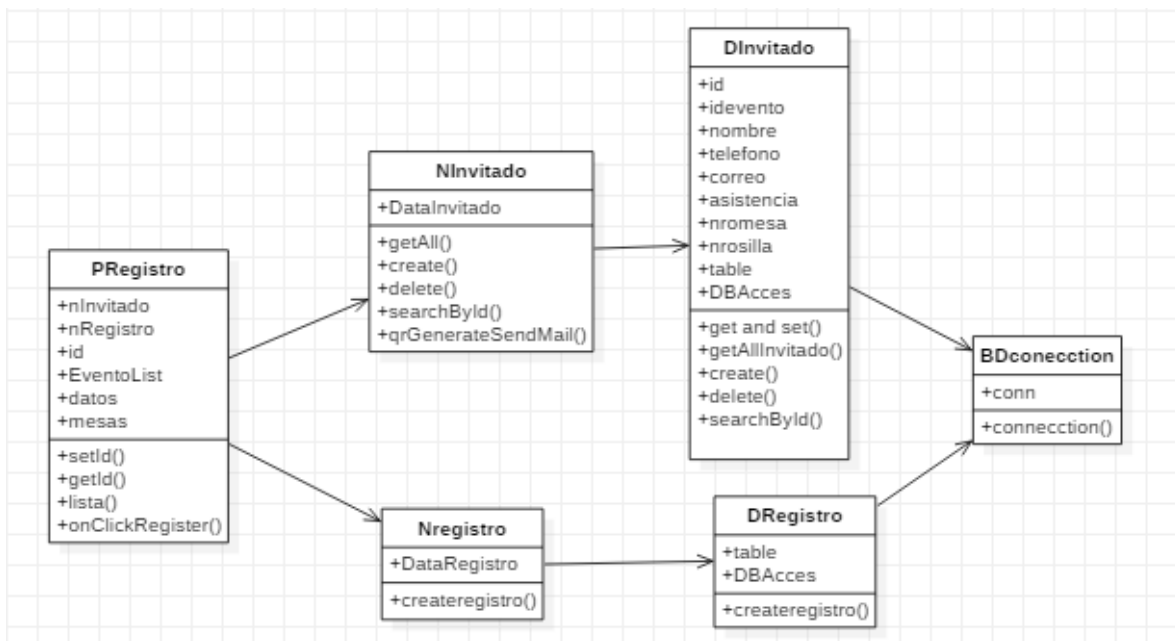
PRegistro
+nInvitado
+nRegistro
+id
+EventoList
+datos
+mesas
+setId()
+getId()
+lista()
+onClickRegister()

NInvitado
+DataInvitado
+getAll()
+create()
+delete()
+searchById()
+qrGenerateSendMail()

DInvitado
+id
+idevento
+nombre
+telefono
+correo
+asistencia
+nromesa
+nrosilla
+table
+DBAcces
+get and set()
+getAllInvitado()
+create()
+delete()
+searchById()

BDconecction
+conn
+connecction()

Nregistro
+DataRegistro
+createregistro()

DRegistro
+table
+DBAcces
+createregistro()